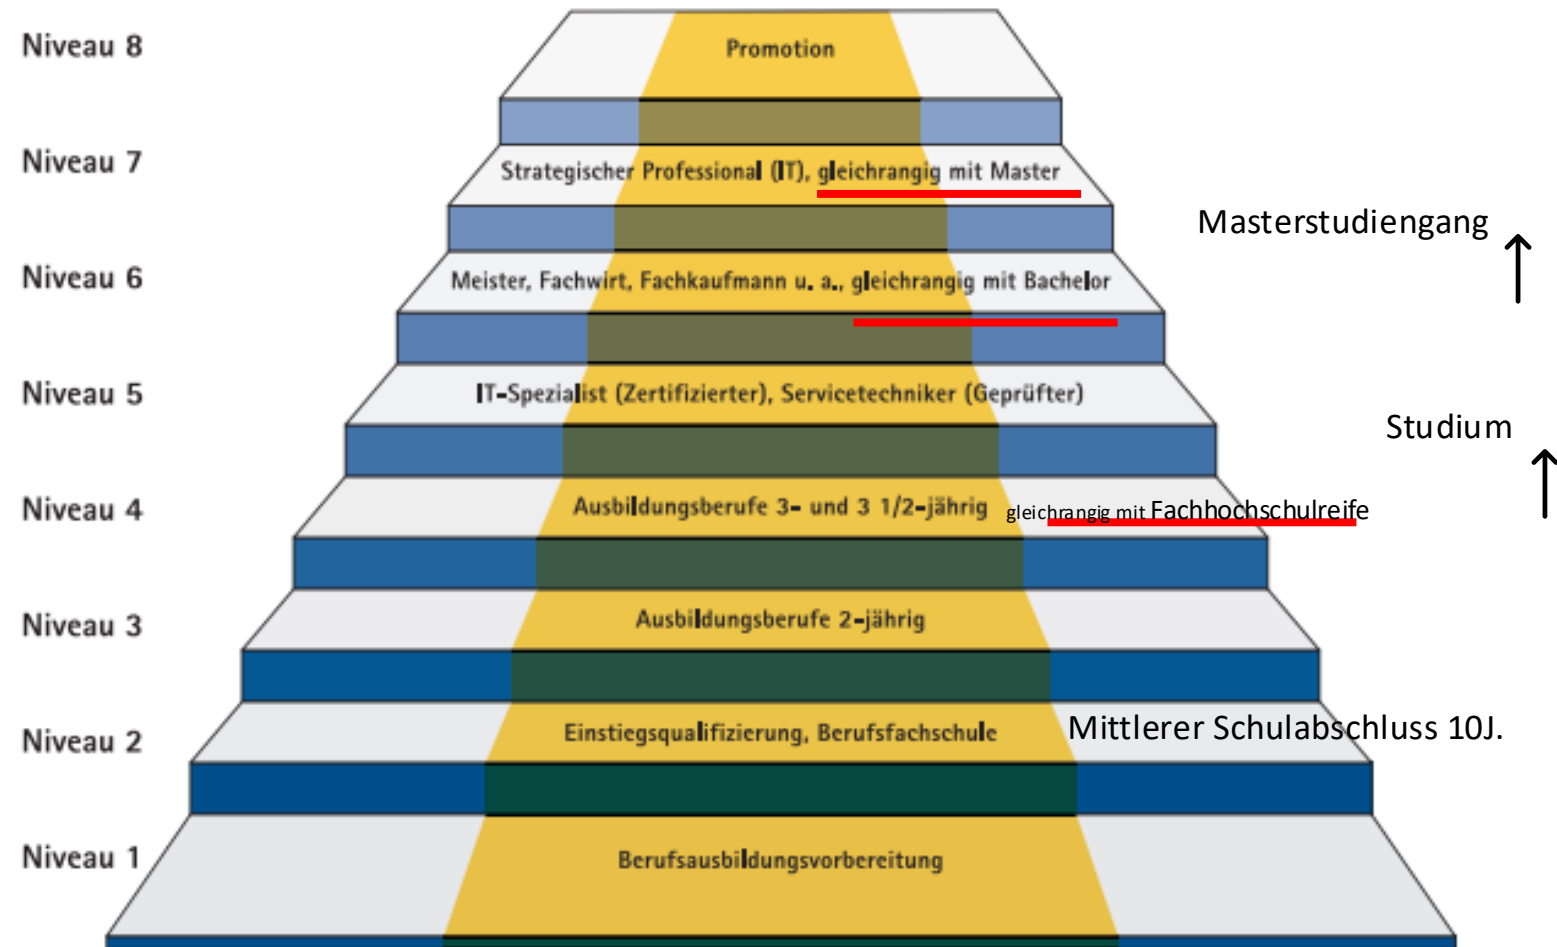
Niveau 8
Promotion

Niveau 7
Strategischer Professional (IT), gleichrangig mit Master

Masterstudiengang

Niveau 6
Meister, Fachwirt, Fachkaufmann u. a., gleichrangig mit Bachelor

Niveau 5
IT-Spezialist (Zertifizierter), Servicetechniker (Geprüfter)

Studium

Niveau 4
Ausbildungsberufe 3- und 3 1/2-jährig gleichrangig mit Fachhochschulreife

Niveau 3
Ausbildungsberufe 2-jährig

Niveau 2
Einstiegsqualifizierung, Berufsfachschule Mittlerer Schulabschluss 10J.

Niveau 1
Berufsausbildungsvorbereitung